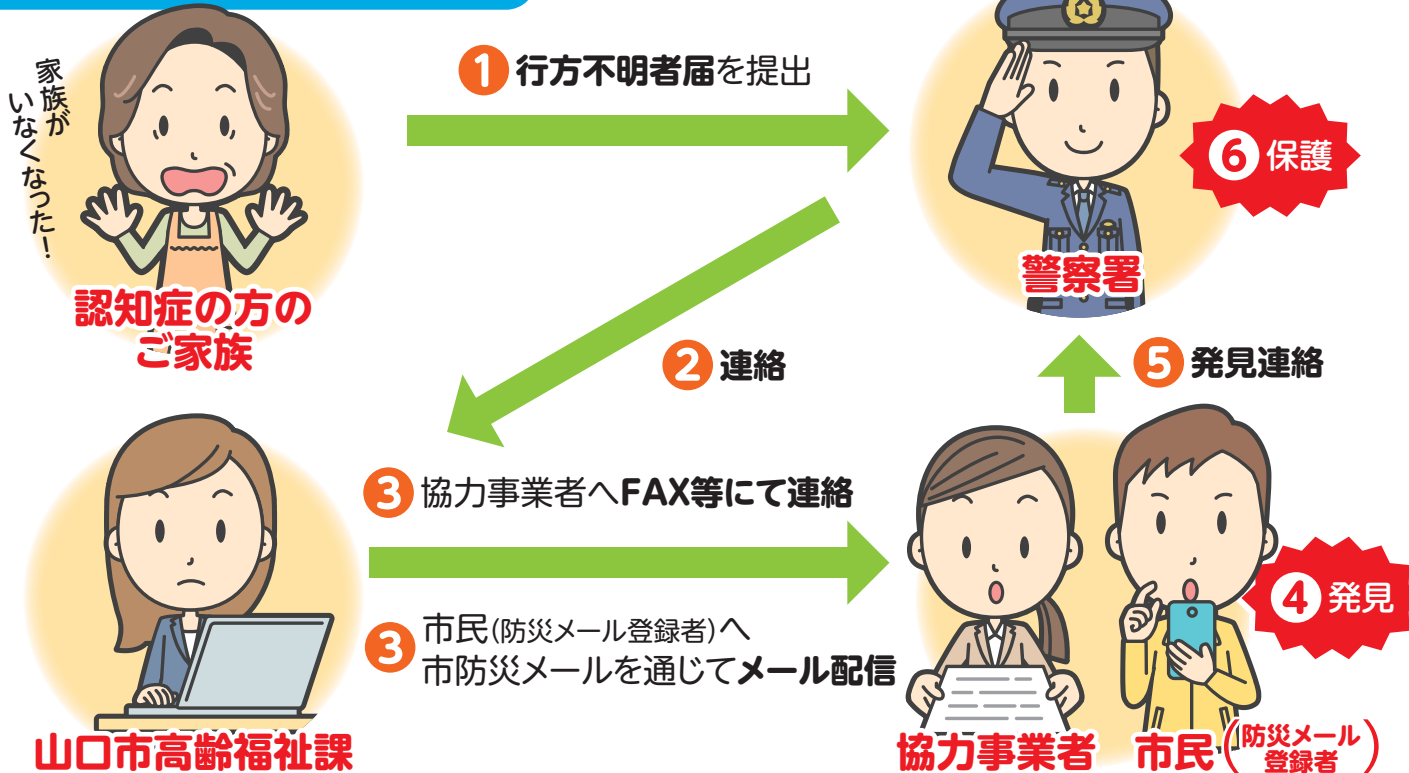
家族がいなくなった！

認知症の方のご家族

1 行方不明者届を提出

警察署

6 保護

2 連絡

5 発見連絡

山口市高齢福祉課

3 協力事業者へFAX等にて連絡

3 市民(防災メール登録者)へ市防災メールを通じてメール配信

4 発見

協力事業者

市民(防災メール登録者)